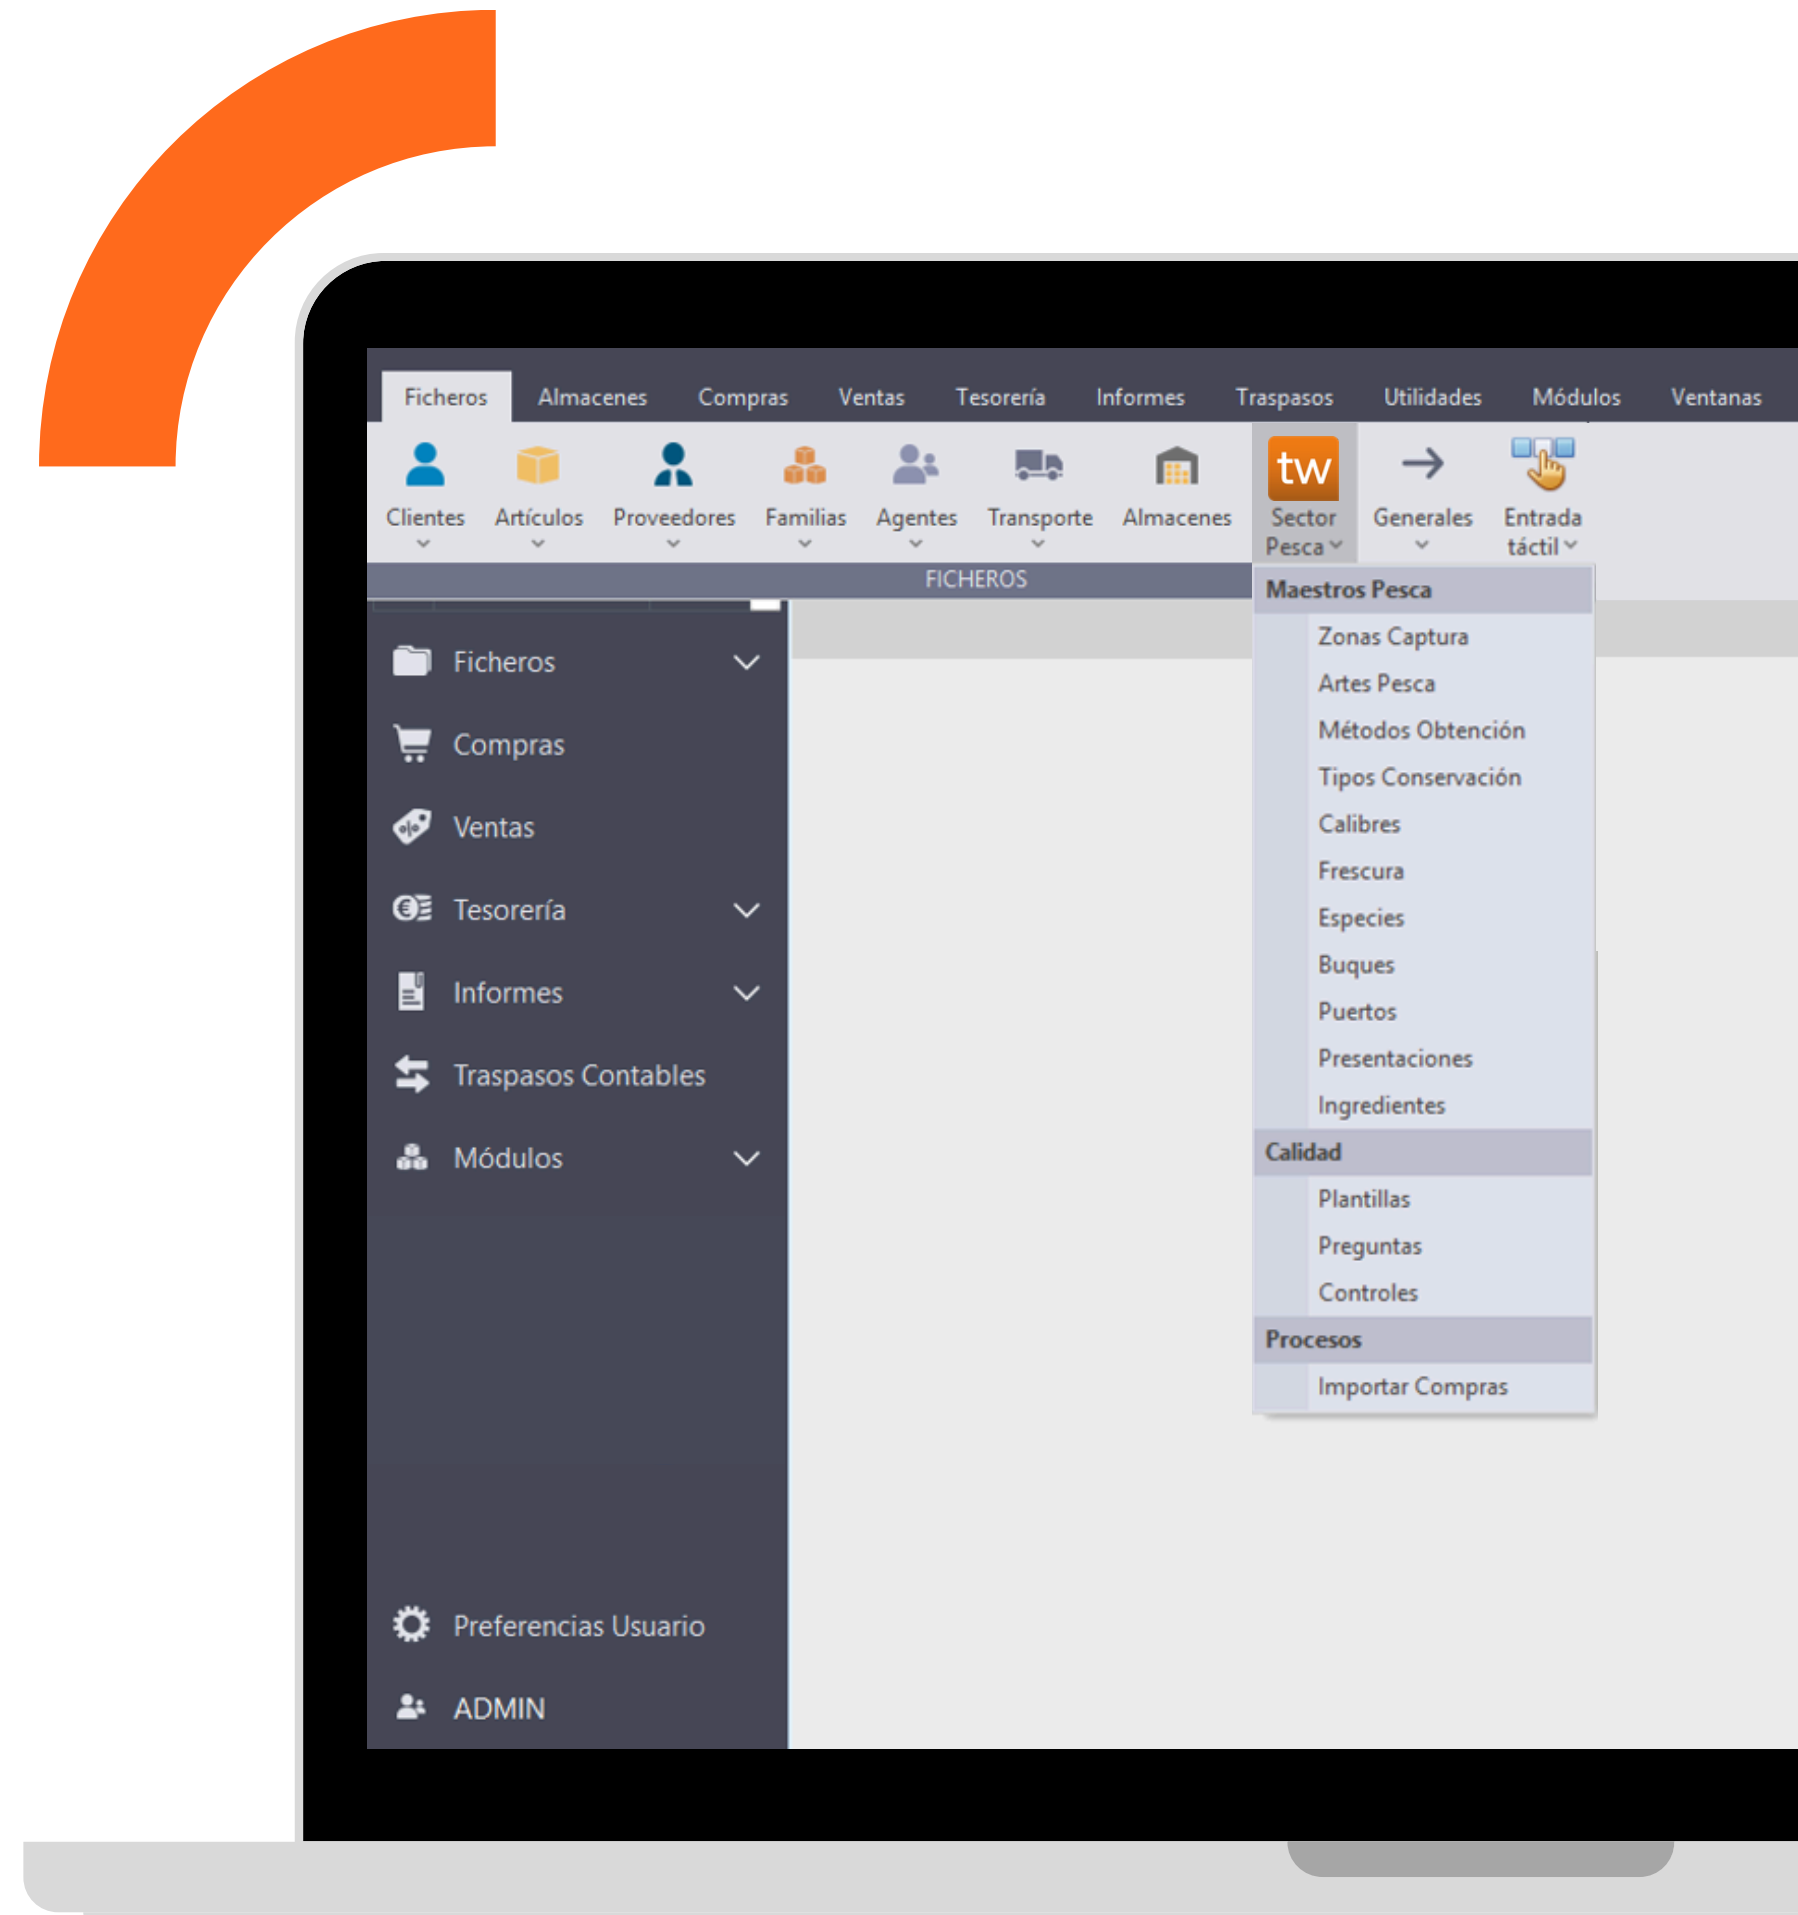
Ficheros Almacenes Compras Ventas Tesorería Informes Traspasos Utilidades Módulos Ventanas

Clientes Artículos Proveedores Familias Agentes Transporte Almacenes tw Sector Pesca Generales Entrada táctil

FICHEROS

Ficheros
Compras
Ventas
Tesorería
Informes
Traspasos Contables
Módulos

Preferencias Usuario
ADMIN

Maestros Pesca
Zonas Captura
Artes Pesca
Métodos Obtención
Tipos Conservación
Calibres
Frescura
Especies
Buques
Puertos
Presentaciones
Ingredientes
Calidad
Plantillas
Preguntas
Controles
Procesos
Importar Compras